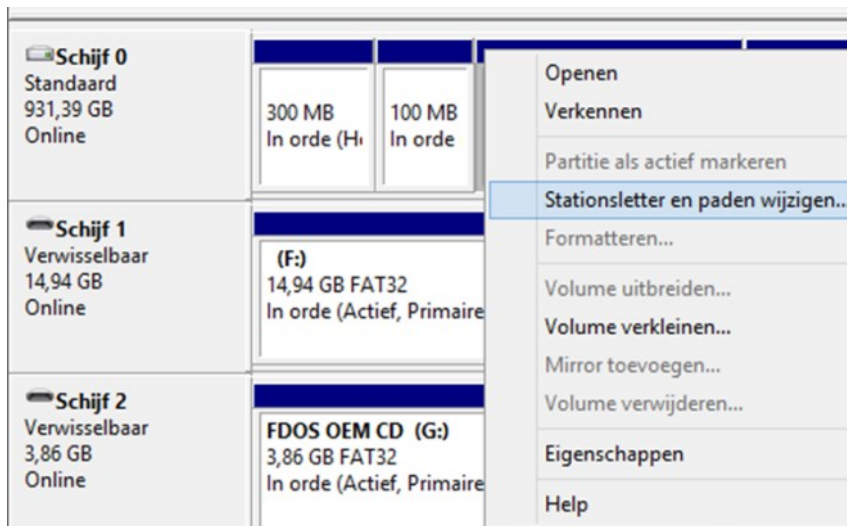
Schijf 0
Standaard
931,39 GB
Online

300 MB
In orde (H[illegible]

100 MB
In orde

Schijf 1
Verwisselbaar
14,94 GB
Online

(F:)
14,94 GB FAT32
In orde (Actief, Primaire

Schijf 2
Verwisselbaar
3,86 GB
Online

FDOS OEM CD (G:)
3,86 GB FAT32
In orde (Actief, Primaire

Openen
Verkennen
Partitie als actief markeren
Stationsletter en paden wijzigen...
Formatteren...
Volume uitbreiden...
Volume verkleinen...
Mirror toevoegen...
Volume verwijderen...
Eigenschappen
Help